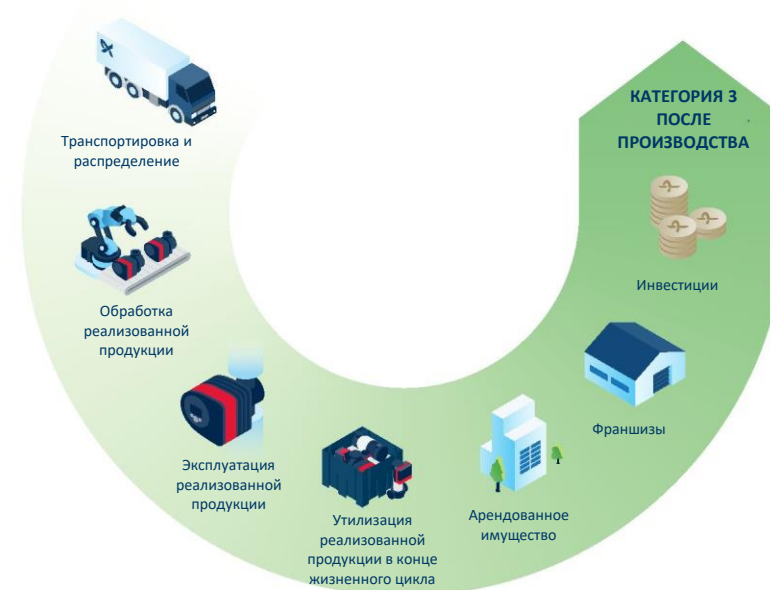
КАТЕГОРИЯ 3
ПОСЛЕ
ПРОИЗВОДСТВА

Транспортировка и распределение

Обработка реализованной продукции

Эксплуатация реализованной продукции

Утилизация реализованной продукции в конце жизненного цикла

Арендованное имущество

Франшизы

Инвестиции